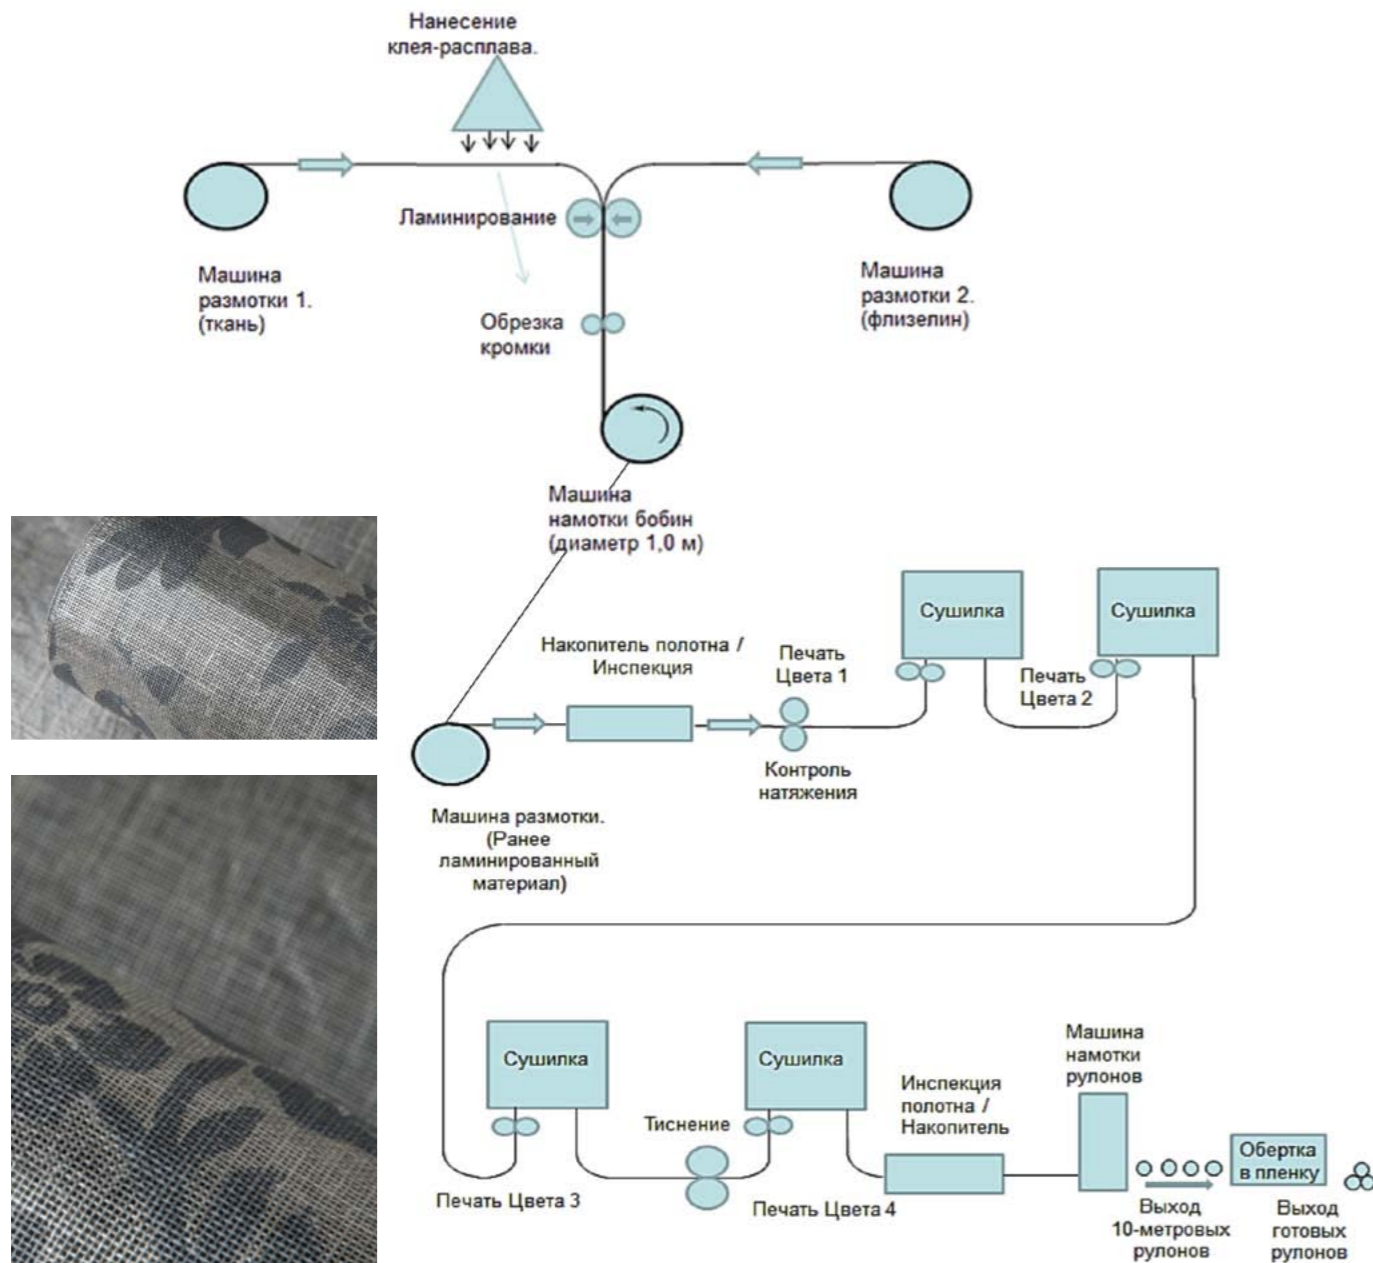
Нанесение клея-расплава.

Ламинирование

Машина размотки 1. (ткань)

Машина размотки 2. (флизелин)

Обрезка кромки

Машина намотки бобин (диаметр 1,0 м)

Сушилка

Сушилка

Накопитель полотна / Инспекция

Печать Цвета 1

Печать Цвета 2

Контроль натяжения

Машина размотки. (Ранее ламинированный материал)

Сушилка

Сушилка

Машина намотки рулонов

Инспекция полотна / Накопитель

Тиснение

Обертка в пленку

Печать Цвета 3

Печать Цвета 4

Выход 10-метровых рулонов

Выход готовых рулонов